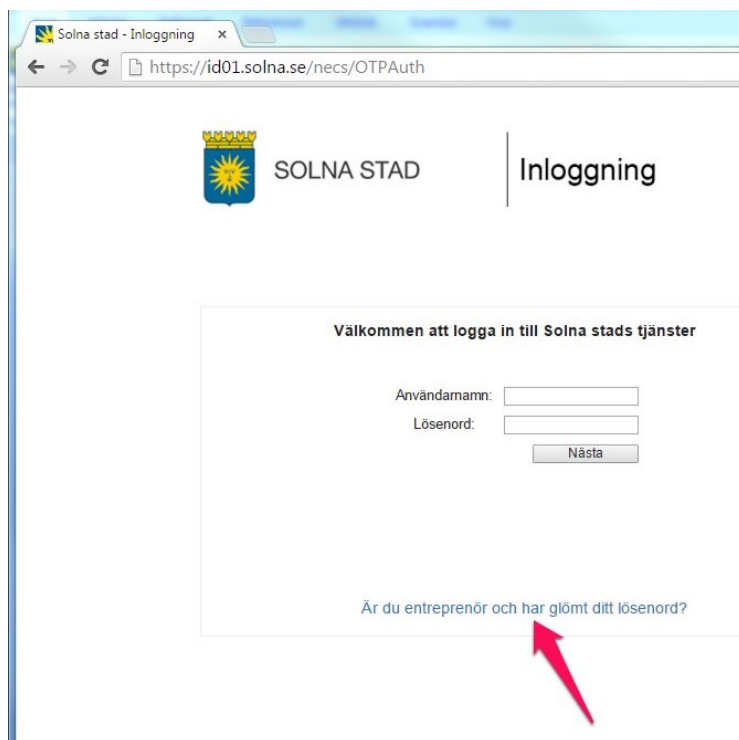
Solna stad - Inloggning ×

https://id01.solna.se/necs/OTPAuth

SOLNA STAD

Inloggning

Välkommen att logga in till Solna stads tjänster

Användarnamn:

Lösenord:

Nästa

Är du entreprenör och har glömt ditt lösenord?